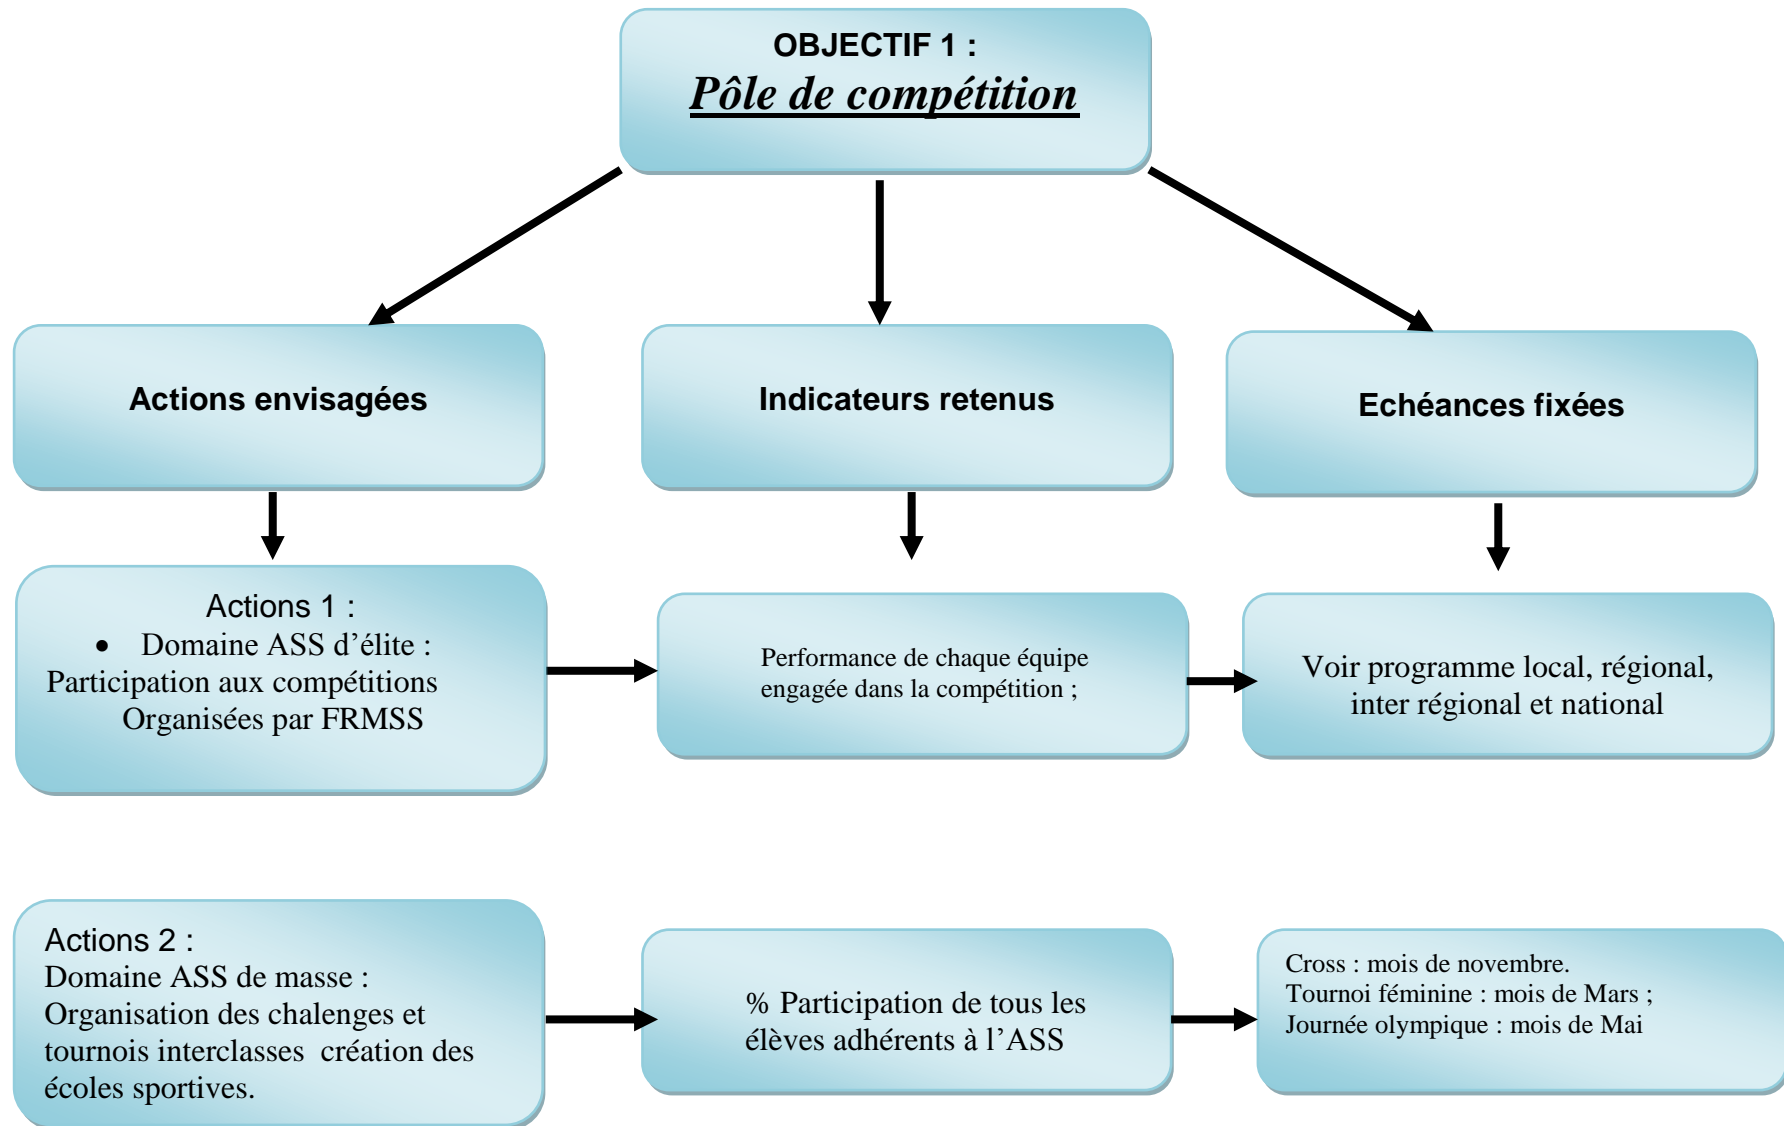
OBJECTIF 1 :
Pôle de compétition

Actions envisagées

Indicateurs retenus

Echéances fixées

Actions 1 :
• Domaine ASS d'élite :
Participation aux compétitions Organisées par FRMSS

Performance de chaque équipe engagée dans la compétition ;

Voir programme local, régional, inter régional et national

Actions 2 :
Domaine ASS de masse :
Organisation des chalenges et tournois interclasses création des écoles sportives.

% Participation de tous les élèves adhérents à l'ASS

Cross : mois de novembre.
Tournoi féminine : mois de Mars ;
Journée olympique : mois de Mai